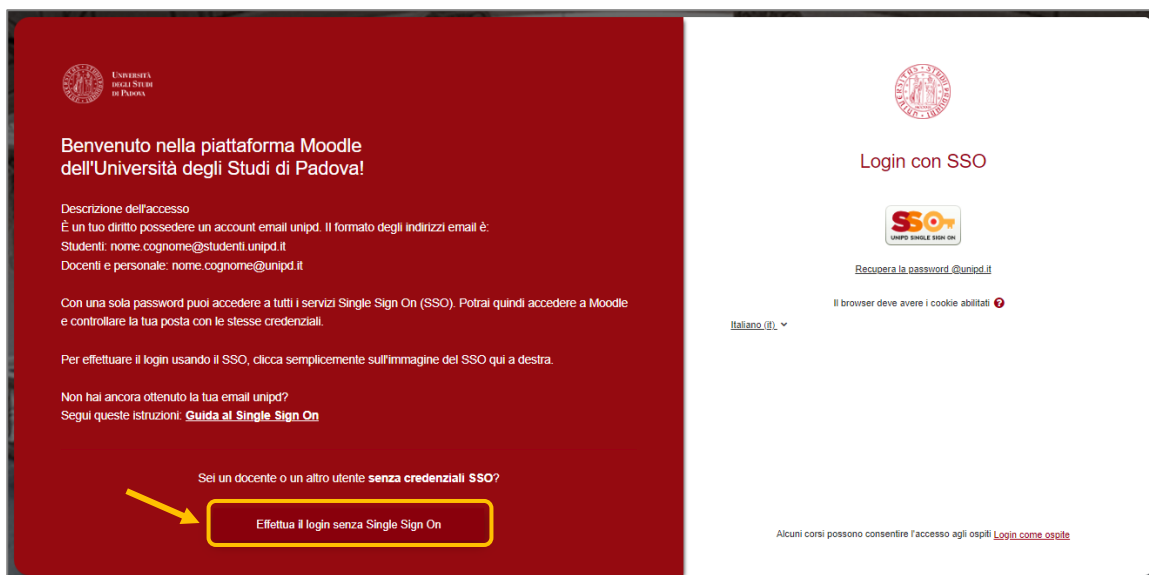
Università degli Studi di Padova

Benvenuto nella piattaforma Moodle dell'Università degli Studi di Padova!

Descrizione dell'accesso
È un tuo diritto possedere un account email unipd. Il formato degli indirizzi email è:
Studenti: nome.cognome@studenti.unipd.it
Docenti e personale: nome.cognome@unipd.it

Con una sola password puoi accedere a tutti i servizi Single Sign On (SSO). Potrai quindi accedere a Moodle e controllare la tua posta con le stesse credenziali.

Per effettuare il login usando il SSO, clicca semplicemente sull'immagine del SSO qui a destra.

Non hai ancora ottenuto la tua email unipd?
Segui queste istruzioni: Guida al Single Sign On

Sei un docente o un altro utente senza credenziali SSO?

Effettua il login senza Single Sign On

Login con SSO

SSO
UNIPD SINGLE SIGN ON

Recupera la password @unipd.it

Il browser deve avere i cookie abilitati

Italiano (it)

Alcuni corsi possono consentire l'accesso agli ospiti Login come ospite